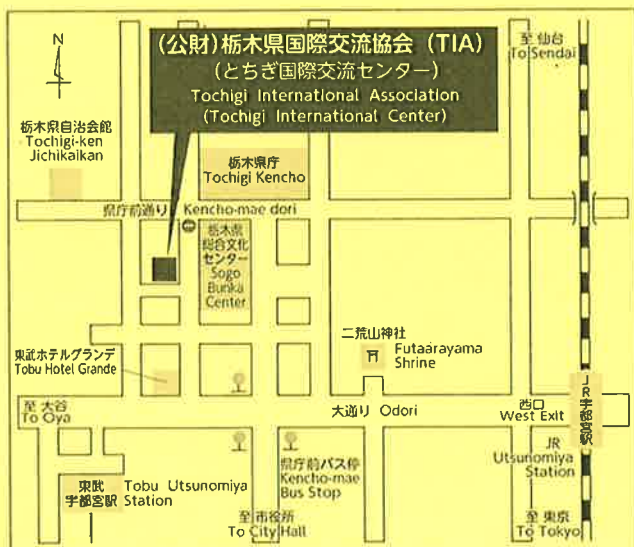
(公財)栃木県国際交流協会 (TIA)
(とちぎ国際交流センター)
Tochigi International Association
(Tochigi International Center)

N

至 仙台
To Sendai

栃木県自治会館
Tochigi-ken
Jichikaikan

栃木県庁
Tochigi Kencho

県庁前通り Kencho-mae dori

栃木県
総合文化
センター
Sogo
Bunka
Center

二荒山神社
Futaarayama
Shrine

東武ホテルグランデ
Tobu Hotel Grande

至 大谷
To Oya

大通り Odori

西口
West Exit

JR
宇都宮駅

JR
Utsunomiya
Station

東武
宇都宮駅
Tobu Utsunomiya
Station

県庁前バス停
Kencho-mae
Bus Stop

至 市役所
To City Hall

至 東京
To Tokyo